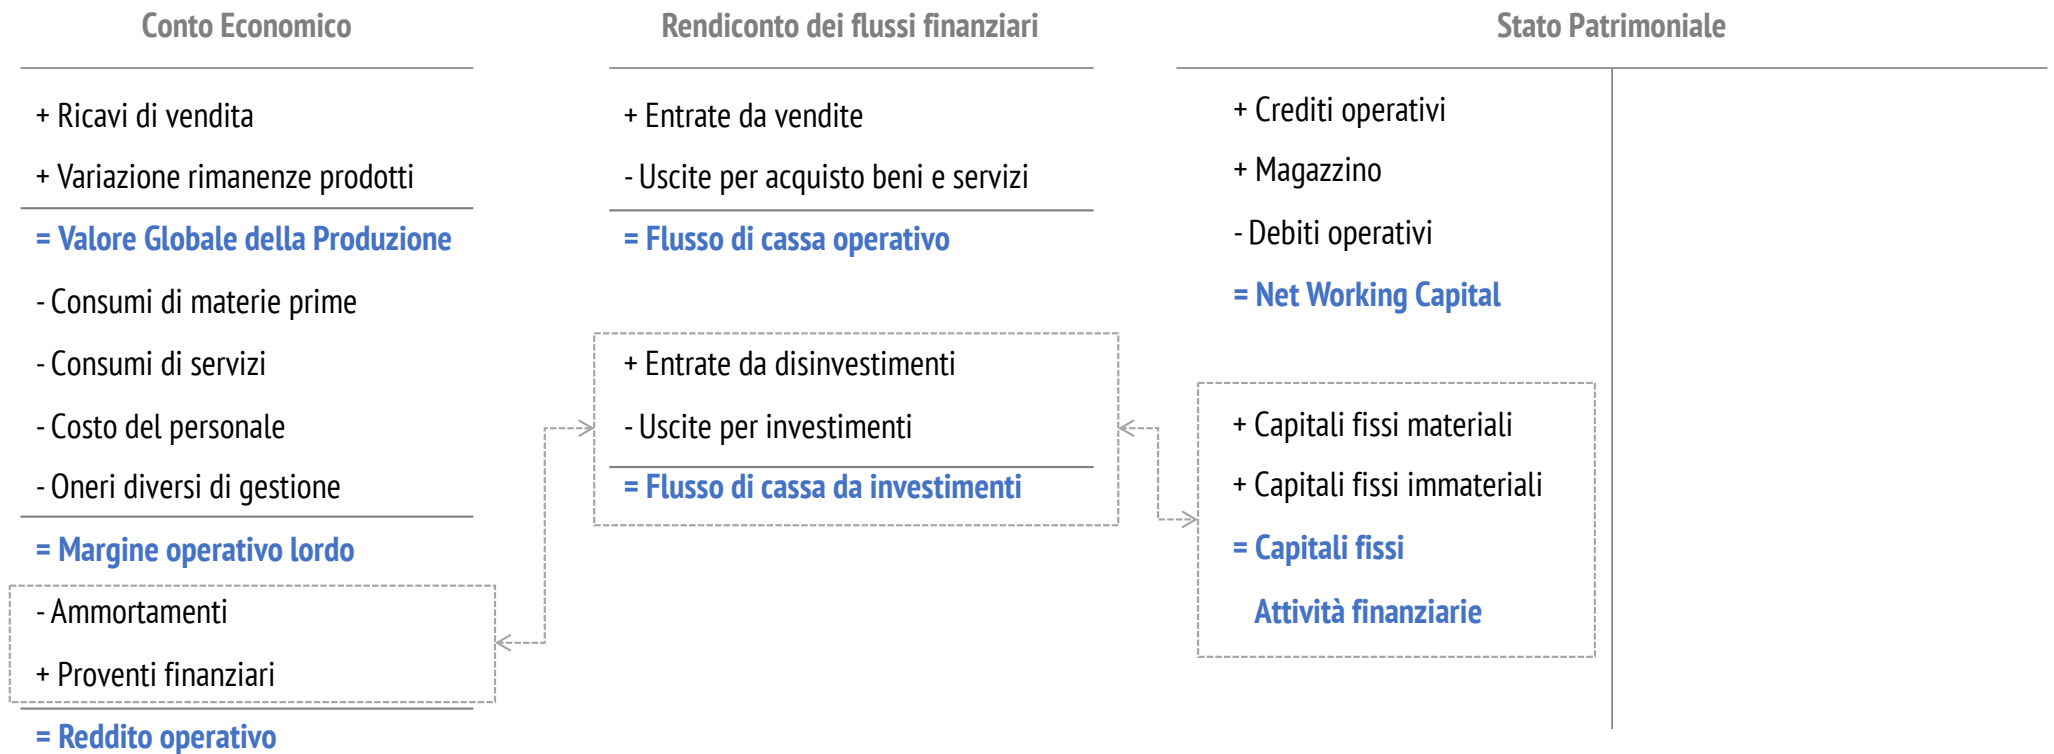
Conto Economico

+ Ricavi di vendita

+ Variazione rimanenze prodotti

= Valore Globale della Produzione

- Consumi di materie prime

- Consumi di servizi

- Costo del personale

- Oneri diversi di gestione

= Margine operativo lordo

- Ammortamenti

+ Proventi finanziari

= Reddito operativo

Rendiconto dei flussi finanziari

+ Entrate da vendite

- Uscite per acquisto beni e servizi

= Flusso di cassa operativo

+ Entrate da disinvestimenti

- Uscite per investimenti

= Flusso di cassa da investimenti

Stato Patrimoniale

+ Crediti operativi

+ Magazzino

- Debiti operativi

= Net Working Capital

+ Capitali fissi materiali

+ Capitali fissi immateriali

= Capitali fissi

Attività finanziarie